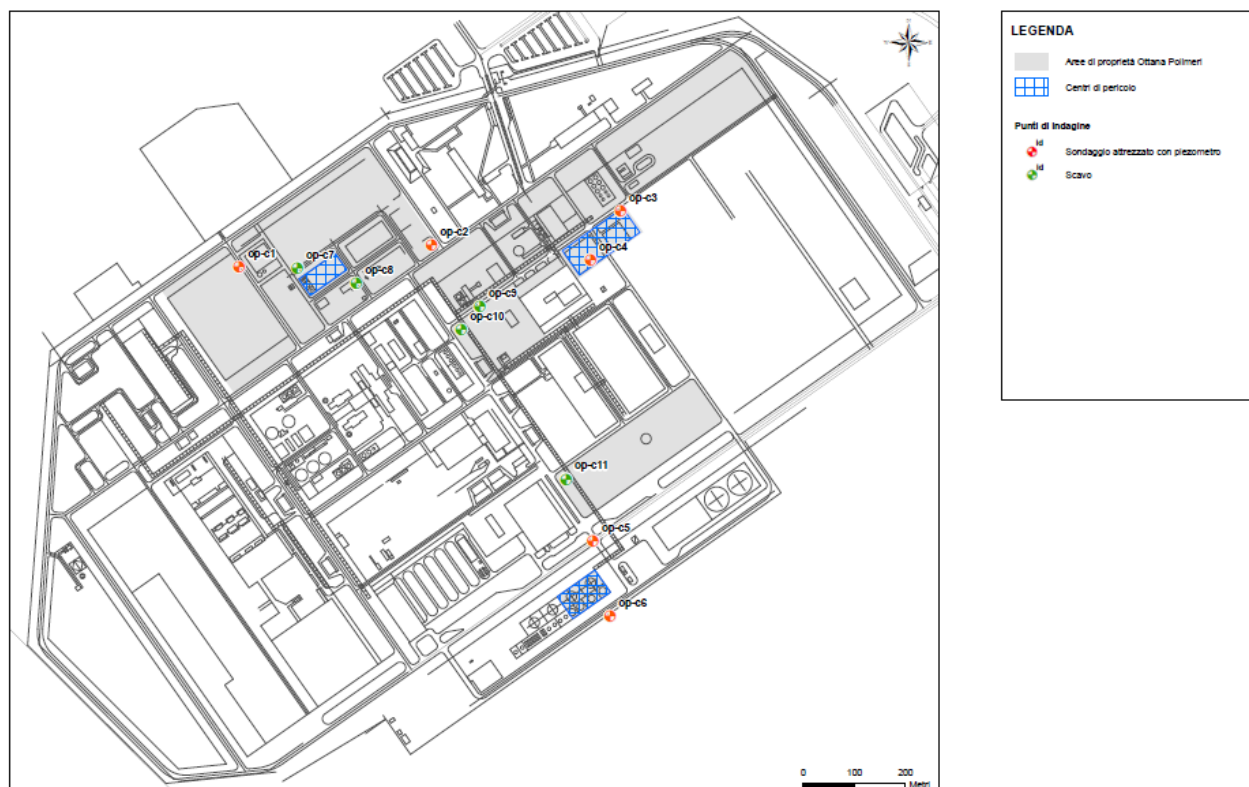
op-c1
op-c7
op-c8
op-c2
op-c3
op-c4
op-c9
op-c10
op-c11
op-c5
op-c6

0 100 200
Metri

LEGENDA

Aree di proprietà Ottana Polimeri

Centri di pericolo

Punti di indagine

Id
Sondaggio attrezzato con piezometro

Id
Scavo